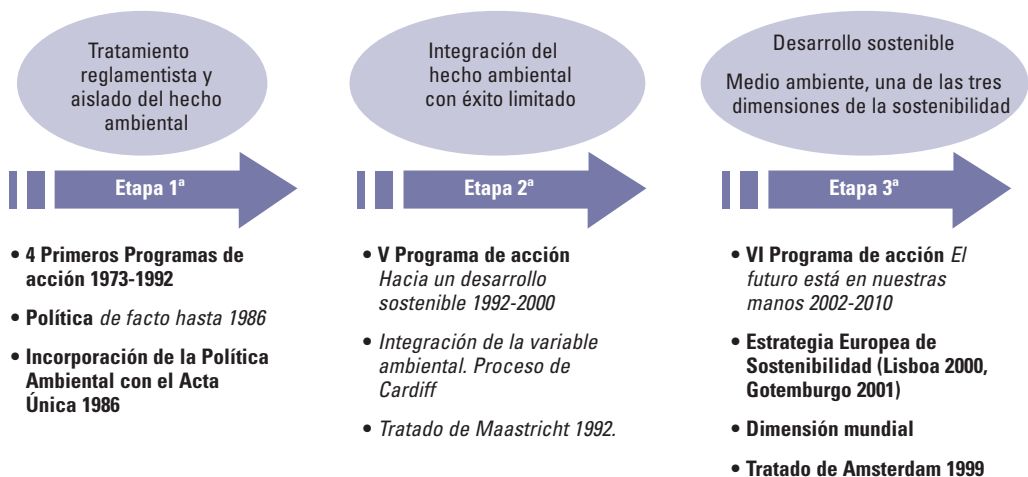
Tratamiento reglamentista y aislado del hecho ambiental

Etapa 1ª

• 4 Primeros Programas de acción 1973-1992

• Política de facto hasta 1986

• Incorporación de la Política Ambiental con el Acta Única 1986

Integración del hecho ambiental con éxito limitado

Etapa 2ª

• V Programa de acción Hacia un desarrollo sostenible 1992-2000

• Integración de la variable ambiental. Proceso de Cardiff

• Tratado de Maastricht 1992.

Desarrollo sostenible

Medio ambiente, una de las tres dimensiones de la sostenibilidad

Etapa 3ª

• VI Programa de acción El futuro está en nuestras manos 2002-2010

• Estrategia Europea de Sostenibilidad (Lisboa 2000, Gotemburgo 2001)

• Dimensión mundial

• Tratado de Amsterdam 1999